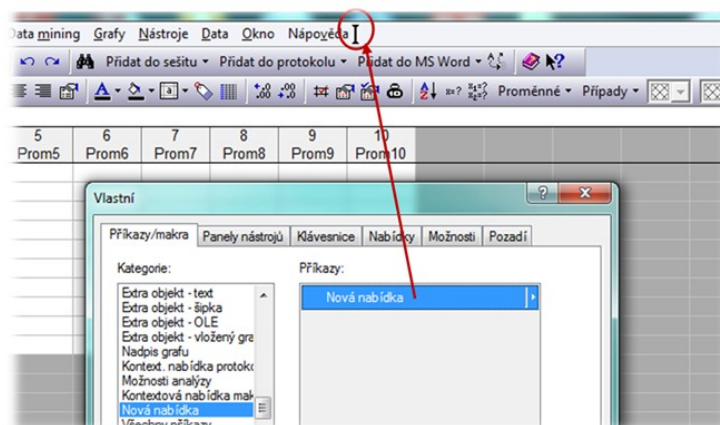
Data mining Grafy Nástroje Data Okno Nápověda

Přidat do sešitu ▾ Přidat do protokolu ▾ Přidat do MS Word ▾

Proměnné ▾ Případy ▾

| 5 | 6 | 7 | 8 | 9 | 10 |
|---|---|---|---|---|---|
| Prom5 | Prom6 | Prom7 | Prom8 | Prom9 | Prom10 |

Vlastní

? X

Příkazy/makra | Panely nástrojů | Klávesnice | Nabídky | Možnosti | Pozadí

Kategorie:

Extra objekt - text
Extra objekt - šipka
Extra objekt - OLE
Extra objekt - vložený gra
Nadpis grafu
Kontext. nabídka protoko
Možnosti analýzy
Kontextová nabídka mak
Nová nabídka
Všechny příkazy

Příkazy:

Nová nabídka